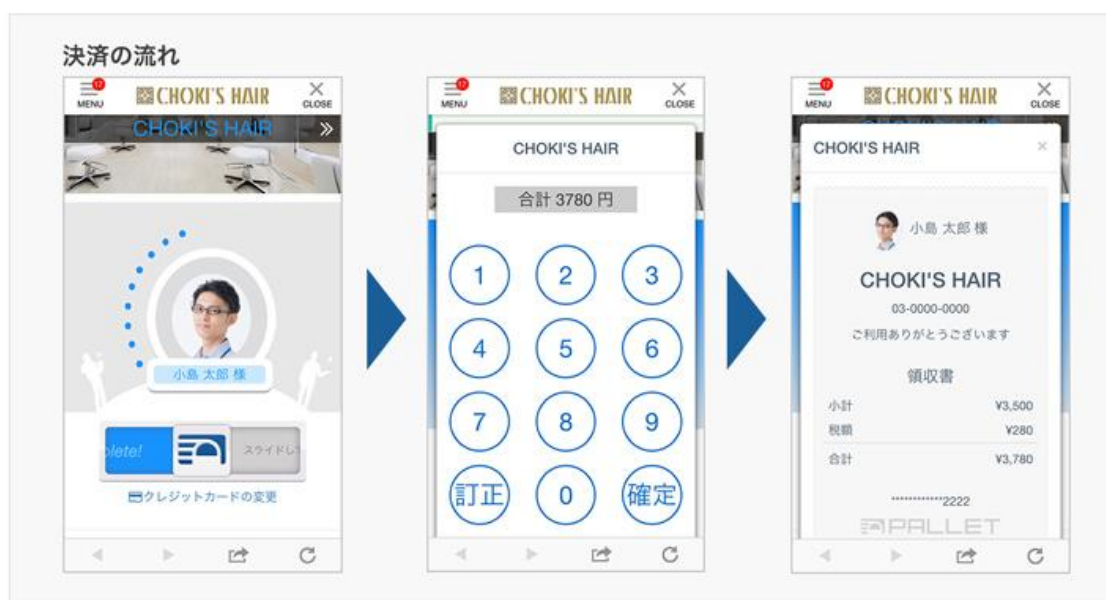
決済の流れ

17
MENU
CHOKI'S HAIR
CLOSE
CHOKI'S HAIR
小島 太郎 様
plete!
スライドし
クレジットカードの変更

17
MENU
CHOKI'S HAIR
CLOSE
CHOKI'S HAIR
合計 3780 円
1 2 3
4 5 6
7 8 9
訂正 0 確定

17
MENU
CHOKI'S HAIR
CLOSE
CHOKI'S HAIR
×
小島 太郎 様
CHOKI'S HAIR
03-0000-0000
ご利用ありがとうございます
領収書

| 小計 | ¥3,500 |
|---|---|
| 税額 | ¥280 |
| 合計 | ¥3,780 |

**************2222
PALLET